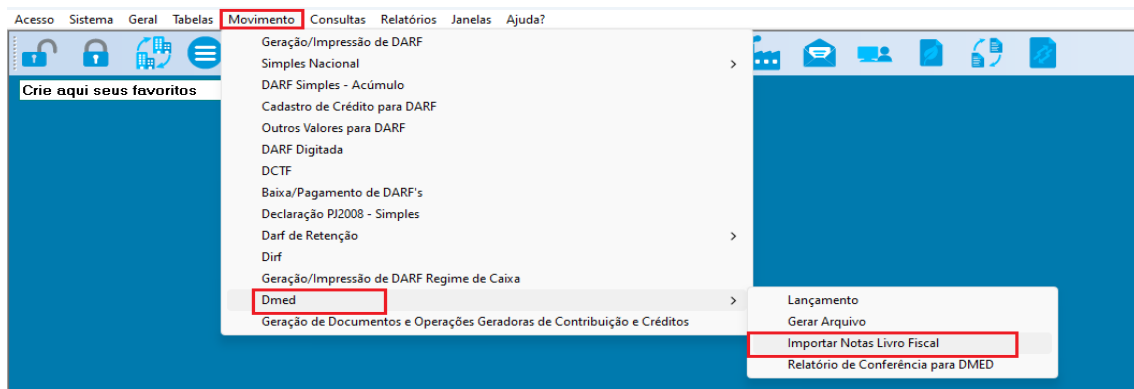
Acesso Sistema Geral Tabelas Movimento Consultas Relatórios Janelas Ajuda?

Crie aqui seus favoritos

Geração/Impressão de DARF
Simples Nacional >
DARF Simples - Acúmulo
Cadastro de Crédito para DARF
Outros Valores para DARF
DARF Digitada
DCTF
Baixa/Pagamento de DARF's
Declaração PJ2008 - Simples
Darf de Retenção >
Dirf
Geração/Impressão de DARF Regime de Caixa
Dmed >
Geração de Documentos e Operações Geradoras de Contribuição e Créditos

Lançamento
Gerar Arquivo
Importar Notas Livro Fiscal
Relatório de Conferência para DMED